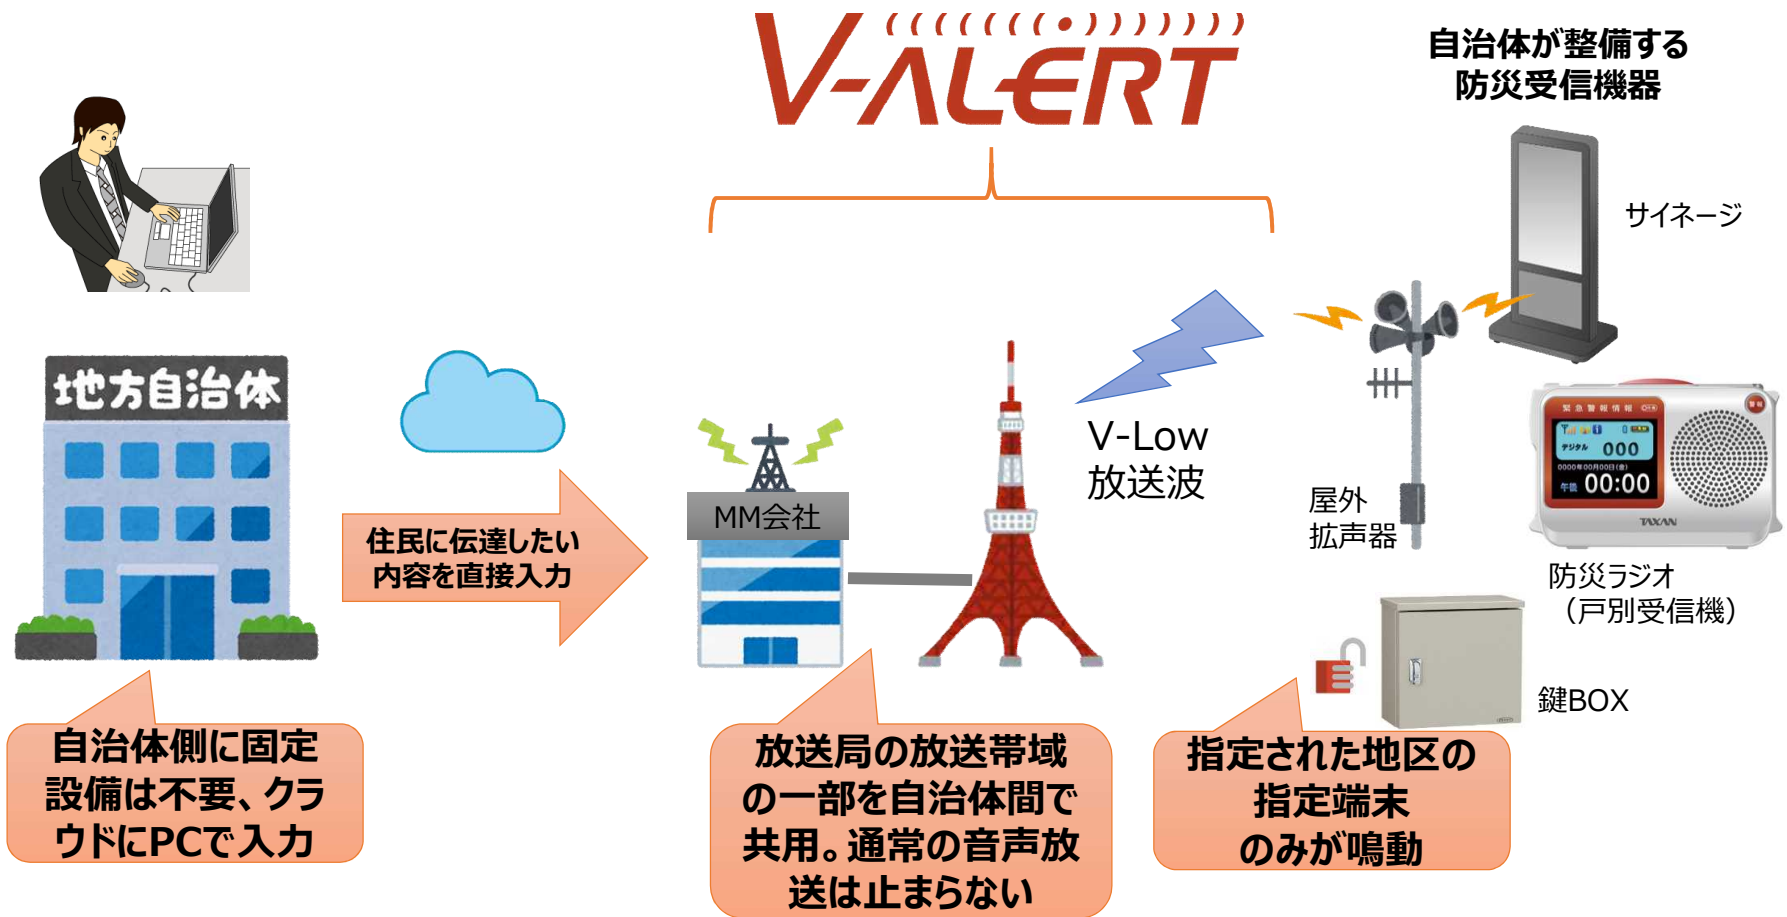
V-ALERT

自治体が整備する
防災受信機器

サイネージ

地方自治体

住民に伝達したい
内容を直接入力

MM会社

V-Low
放送波

屋外
拡声器

緊急警報情報
デジタル 000
00:00
TAXAN

防災ラジオ
（戸別受信機）

鍵BOX

自治体側に固定設備は不要、クラウドにPCで入力

放送局の放送帯域の一部を自治体間で共用。通常の音声放送は止まらない

指定された地区の
指定端末
のみが鳴動